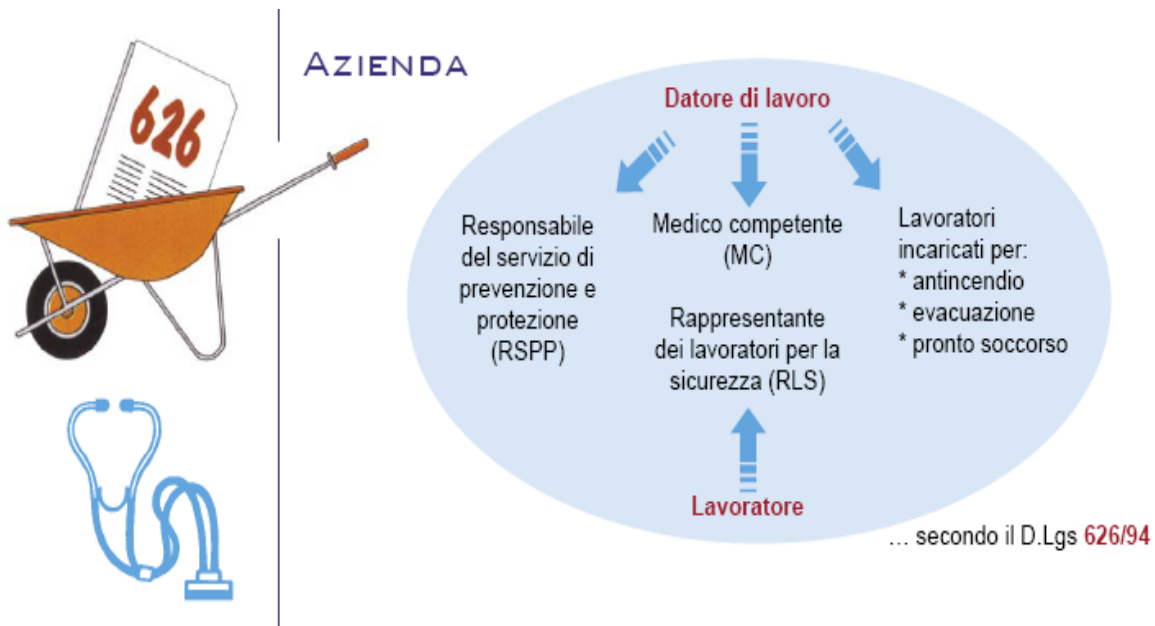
626

Azienda

Datore di lavoro

Responsabile del servizio di prevenzione e protezione (RSPP)

Medico competente (MC)

Rappresentante dei lavoratori per la sicurezza (RLS)

Lavoratori incaricati per:
* antincendio
* evacuazione
* pronto soccorso

Lavoratore

… secondo il D.Lgs 626/94